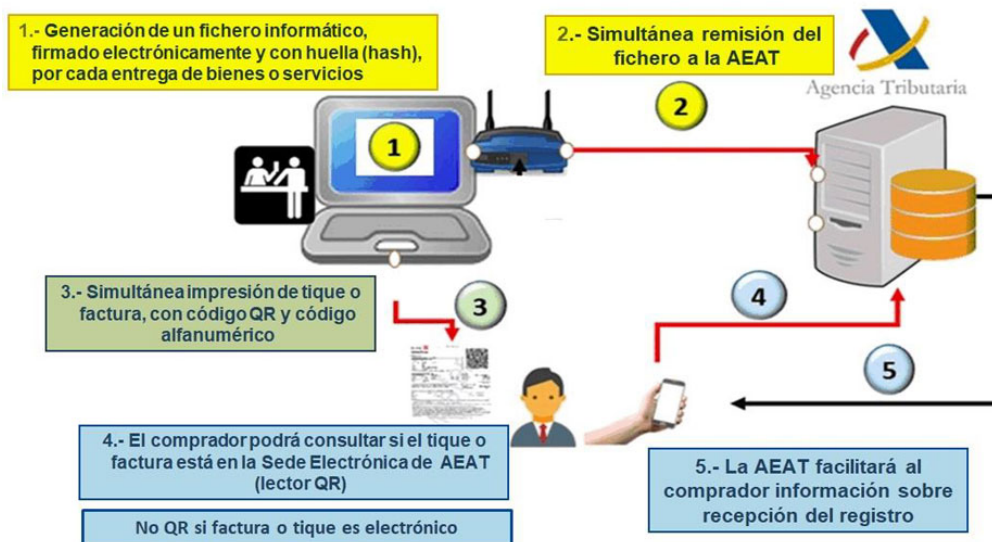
1.- Generación de un fichero informático, firmado electrónicamente y con huella (hash), por cada entrega de bienes o servicios

2.- Simultánea remisión del fichero a la AEAT

Agencia Tributaria

1

2

3.- Simultánea impresión de tique o factura, con código QR y código alfanumérico

3

4

5

4.- El comprador podrá consultar si el tique o factura está en la Sede Electrónica de AEAT (lector QR)

5.- La AEAT facilitará al comprador información sobre recepción del registro

No QR si factura o tique es electrónico